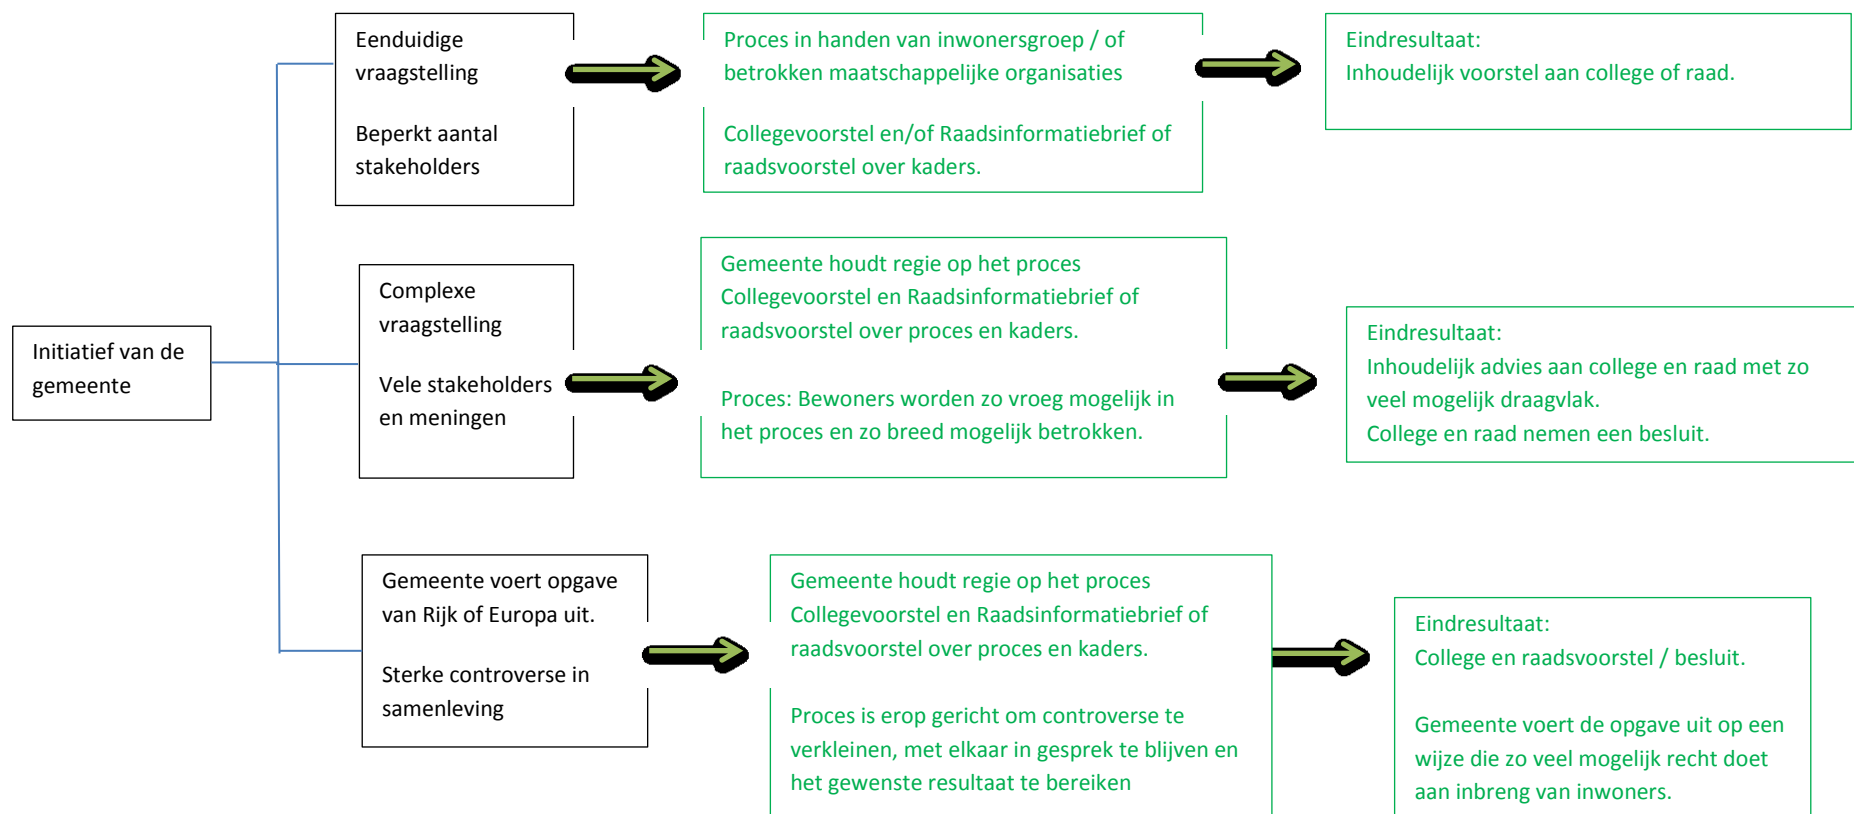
Initiatief van de gemeente

Eenduidige vraagstelling

Beperkt aantal stakeholders

Proces in handen van inwonersgroep / of betrokken maatschappelijke organisaties

Collegevoorstel en/of Raadsinformatiebrief of raadsvoorstel over kaders.

Eindresultaat:
Inhoudelijk voorstel aan college of raad.

Complexe vraagstelling

Vele stakeholders en meningen

Gemeente houdt regie op het proces
Collegevoorstel en Raadsinformatiebrief of raadsvoorstel over proces en kaders.

Proces: Bewoners worden zo vroeg mogelijk in het proces en zo breed mogelijk betrokken.

Eindresultaat:
Inhoudelijk advies aan college en raad met zo veel mogelijk draagvlak.
College en raad nemen een besluit.

Gemeente voert opgave van Rijk of Europa uit.

Sterke controverse in samenleving

Gemeente houdt regie op het proces
Collegevoorstel en Raadsinformatiebrief of raadsvoorstel over proces en kaders.

Proces is erop gericht om controverse te verkleinen, met elkaar in gesprek te blijven en het gewenste resultaat te bereiken

Eindresultaat:
College en raadsvoorstel / besluit.

Gemeente voert de opgave uit op een wijze die zo veel mogelijk recht doet aan inbreng van inwoners.